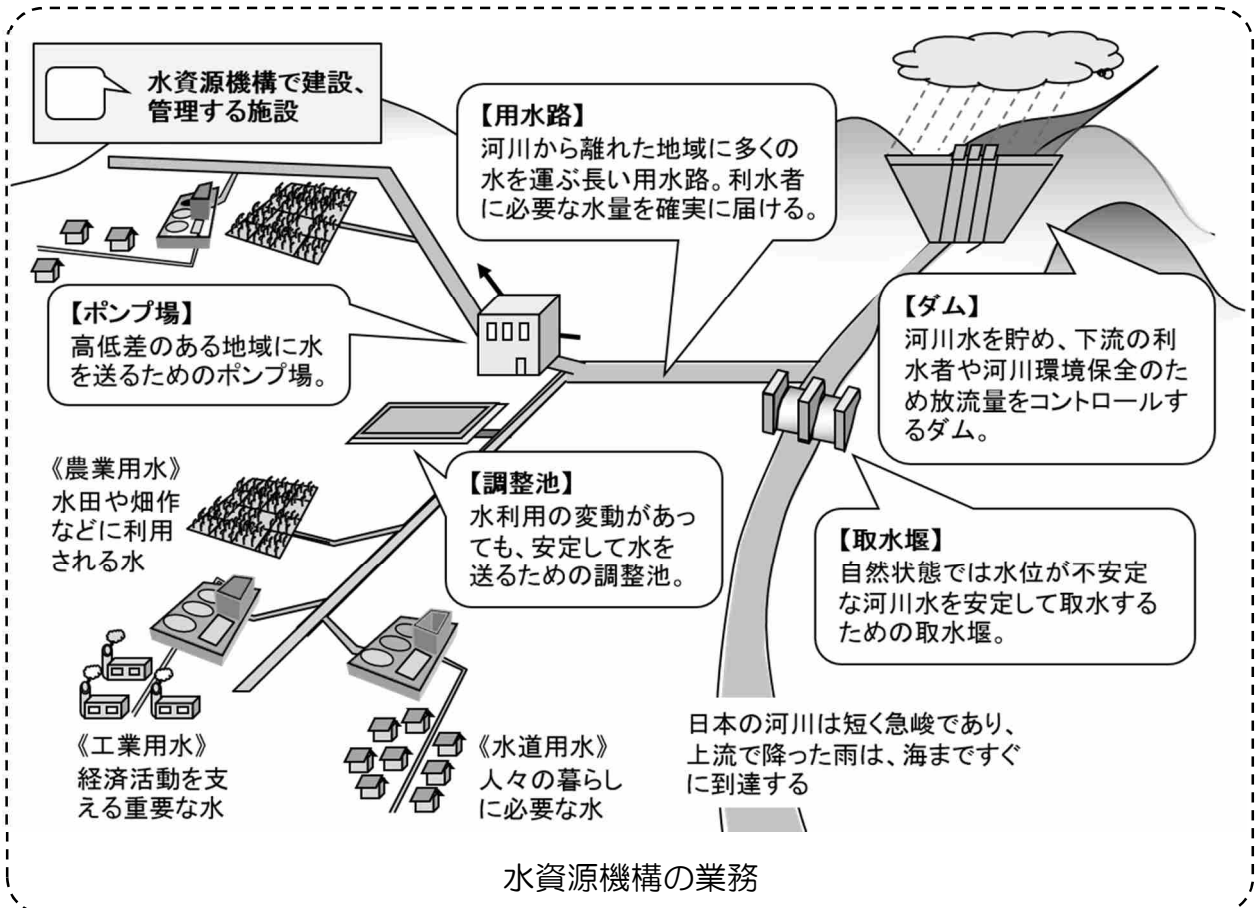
水資源機構で建設、管理する施設

【用水路】
河川から離れた地域に多くの水を運ぶ長い用水路。利水者に必要な水量を確実に届ける。

【ポンプ場】
高低差のある地域に水を送るためのポンプ場。

【ダム】
河川水を貯め、下流の利水者や河川環境保全のため放流量をコントロールするダム。

《農業用水》
水田や畑作などに利用される水

【調整池】
水利用の変動があっても、安定して水を送るための調整池。

【取水堰】
自然状態では水位が不安定な河川水を安定して取水するための取水堰。

《工業用水》
経済活動を支える重要な水

《水道用水》
人々の暮らしに必要な水

日本の河川は短く急峻であり、上流で降った雨は、海まですぐに到達する

水資源機構の業務